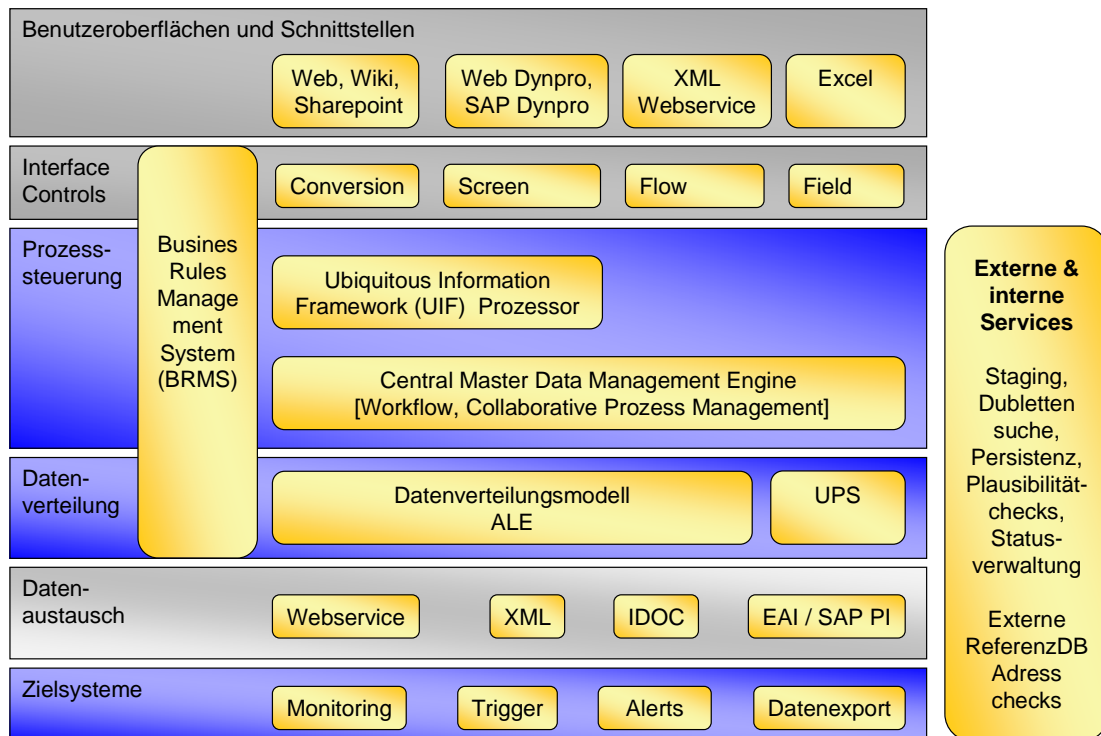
Benutzeroberflächen und Schnittstellen

Web, Wiki, Sharepoint

Web Dynpro, SAP Dynpro

XML Webservice

Excel

Interface Controls

Conversion

Screen

Flow

Field

Prozesssteuerung

Busines Rules Management System (BRMS)

Ubiquitous Information Framework (UIF) Prozessor

Central Master Data Management Engine [Workflow, Collaborative Prozess Management]

Datenverteilung

Datenverteilungsmodell ALE

UPS

Datenaustausch

Webservice

XML

IDOC

EAI / SAP PI

Zielsysteme

Monitoring

Trigger

Alerts

Datenexport

Externe & interne Services

Staging, Dubletten suche, Persistenz, Plausibilitätchecks, Statusverwaltung

Externe ReferenzDB Adress checks